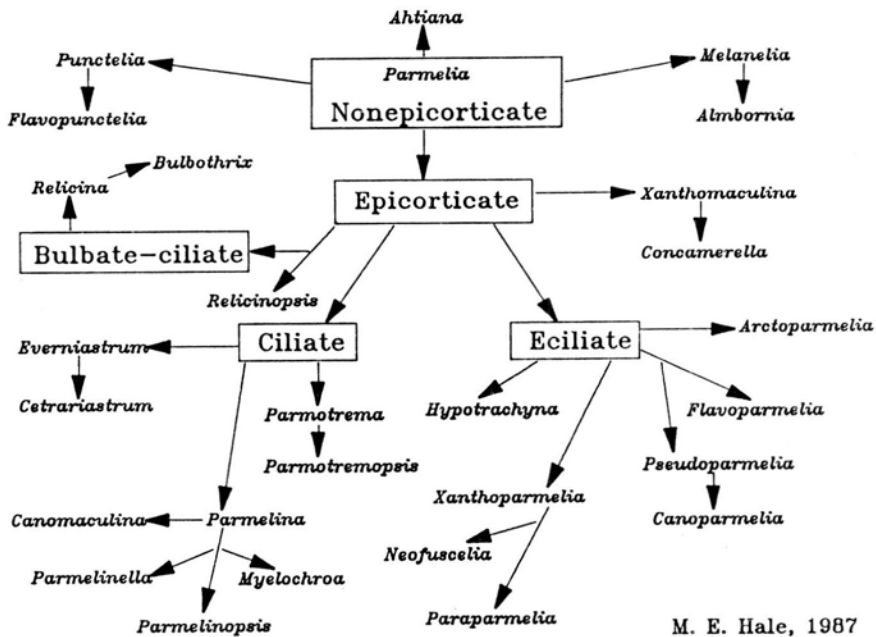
Ahtiana

Punctelia

Parmelia

Nonepicorticate

Melanelia

Flavopunctelia

Almbornia

Bulbothrix

Relicina

Epicorticate

Xanthomaculina

Bulbate–ciliate

Concamerella

Relicinopsis

Ciliate

Eciliate

Arctoparmelia

Everniastrum

Cetrariastrum

Parmotrema

Hypotrachyna

Flavoparmelia

Parmotremopsis

Pseudoparmelia

Xanthoparmelia

Canoparmelia

Canomaculina

Parmelina

Neofuscelia

Parmelinella

Myelochroa

Parmelinopsis

Paraparmelia

M. E. Hale, 1987